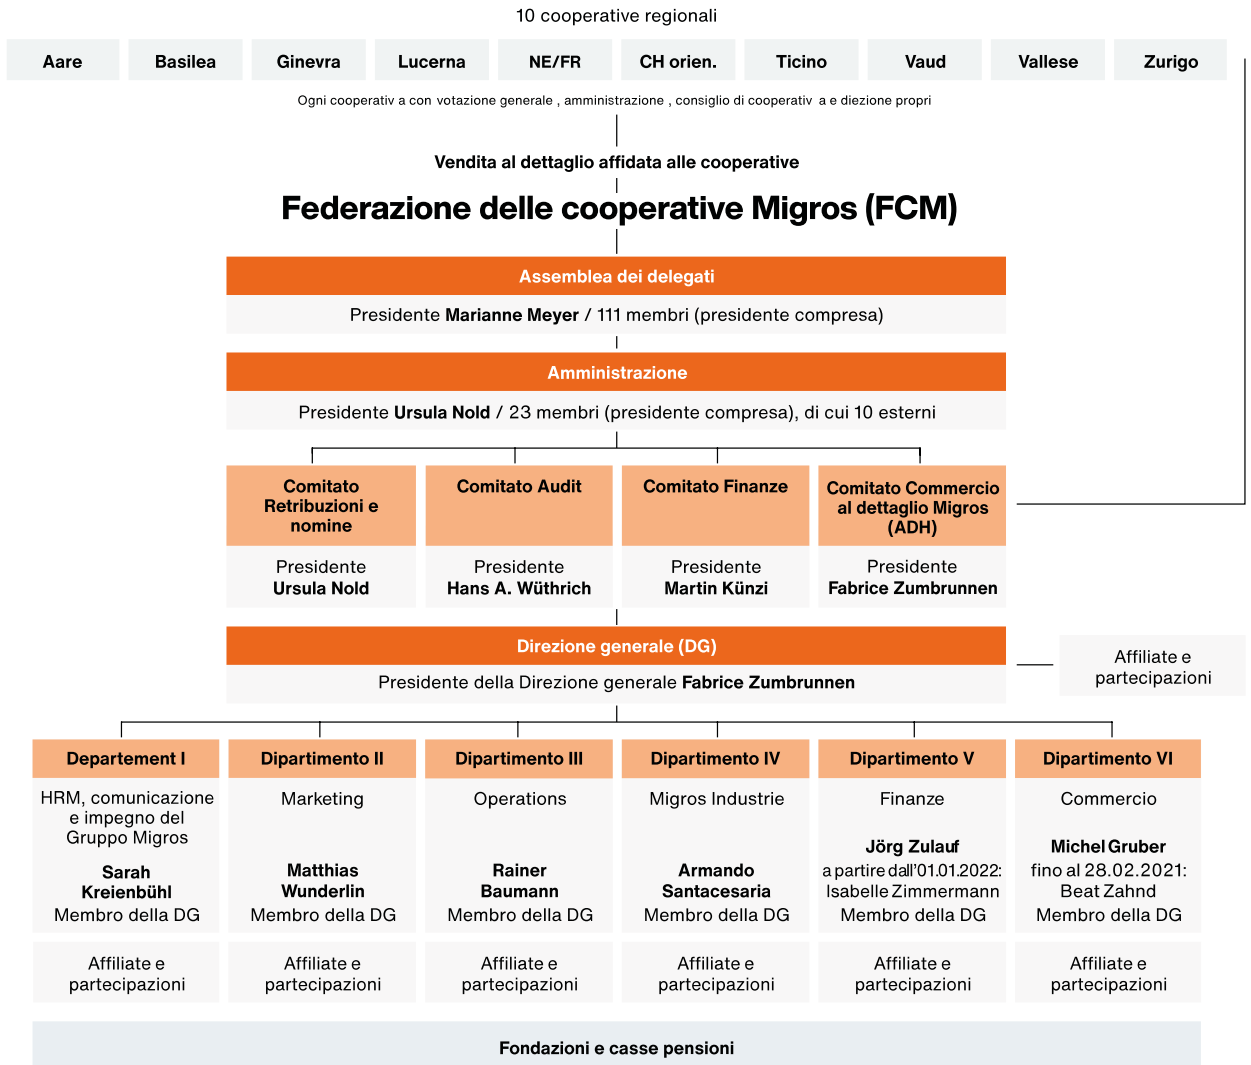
10 cooperative regionali

Aare

Basilea

Ginevra

Lucerna

NE/FR

CH orien.

Ticino

Vaud

Vallese

Zurigo

Ogni cooperativ a con votazione generale , amministrazione , consiglio di cooperativ a e diezione propri

Vendita al dettaglio affidata alle cooperative

Federazione delle cooperative Migros (FCM)

Assemblea dei delegati

Presidente **Marianne Meyer** / 111 membri (presidente compresa)

Amministrazione

Presidente **Ursula Nold** / 23 membri (presidente compresa), di cui 10 esterni

Comitato Retribuzioni e nomine

Presidente **Ursula Nold**

Comitato Audit

Presidente **Hans A. Wüthrich**

Comitato Finanze

Presidente **Martin Künzi**

Comitato Commercio al dettaglio Migros (ADH)

Presidente **Fabrice Zumbrunnen**

Direzione generale (DG)

Presidente della Direzione generale **Fabrice Zumbrunnen**

Affiliate e partecipazioni

Departement I

HRM, comunicazione e impegno del Gruppo Migros

**Sarah Kreienbühl**
Membro della DG

Affiliate e partecipazioni

Dipartimento II

Marketing

**Matthias Wunderlin**
Membro della DG

Affiliate e partecipazioni

Dipartimento III

Operations

**Rainer Baumann**
Membro della DG

Affiliate e partecipazioni

Dipartimento IV

Migros Industrie

**Armando Santacesaria**
Membro della DG

Affiliate e partecipazioni

Dipartimento V

Finanze

**Jörg Zulauf**
a partire dall'01.01.2022: Isabelle Zimmermann
Membro della DG

Affiliate e partecipazioni

Dipartimento VI

Commercio

**Michel Gruber**
fino al 28.02.2021: Beat Zahnd
Membro della DG

Affiliate e partecipazioni

Fondazioni e casse pensioni